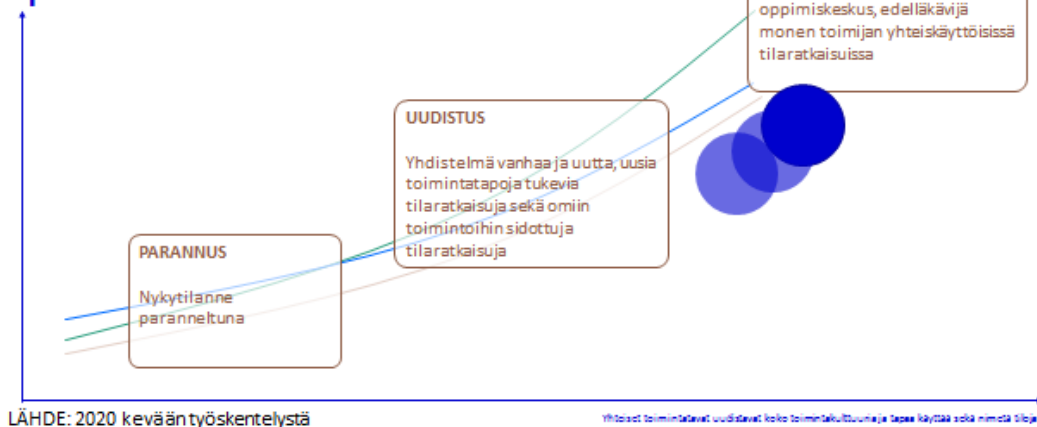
oppimiskeskus, edelläkävijä monen toimijan yhteiskäyttöisissä tilaratkaisuissa

UUDISTUS

Yhdistelmä vanhaa ja uutta, uusia toimintatapoja tukevia tilaratkaisuja sekä omiin toimintoihin sidottuja tilaratkaisuja

PARANNUS

Nykytilanne paranneltuna

LÄHDE: 2020 kevään työskentelystä

Yhteiset toimintatavat uudistavat koko toimintakulttuuria ja tapaa käyttää sekä nimetä tiloja